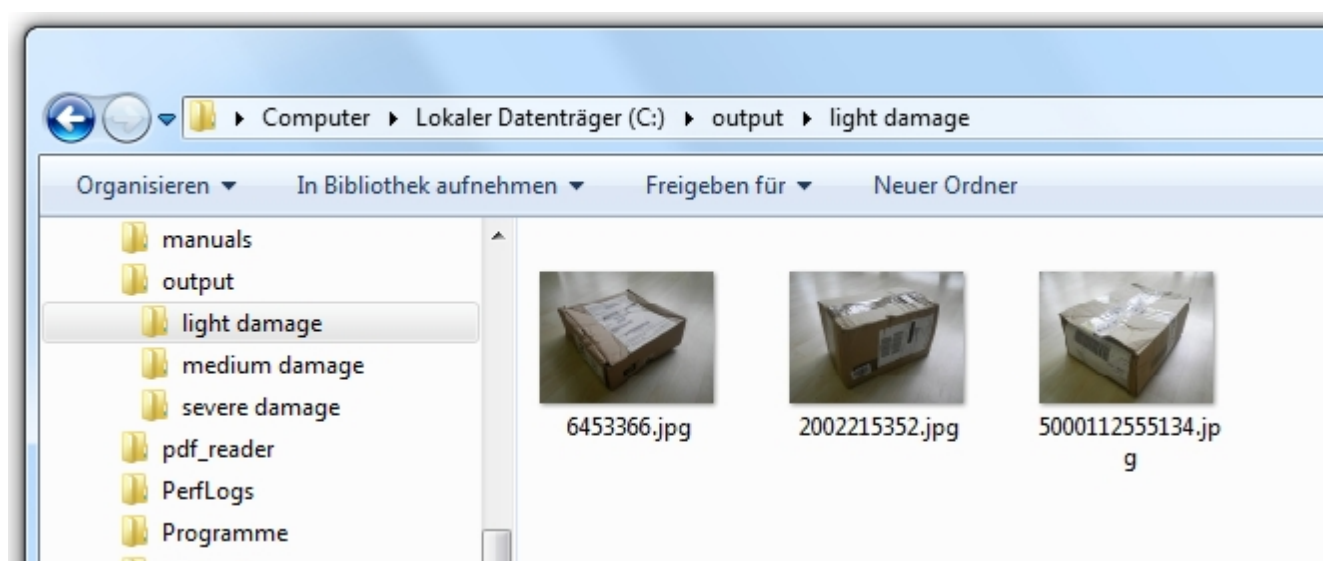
▸ Computer ▸ Lokaler Datenträger (C:) ▸ output ▸ light damage

Organisieren ▾ In Bibliothek aufnehmen ▾ Freigeben für ▾ Neuer Ordner

manuals
output
light damage
medium damage
severe damage
pdf_reader
PerfLogs
Programme

6453366.jpg
2002215352.jpg
5000112555134.jpg